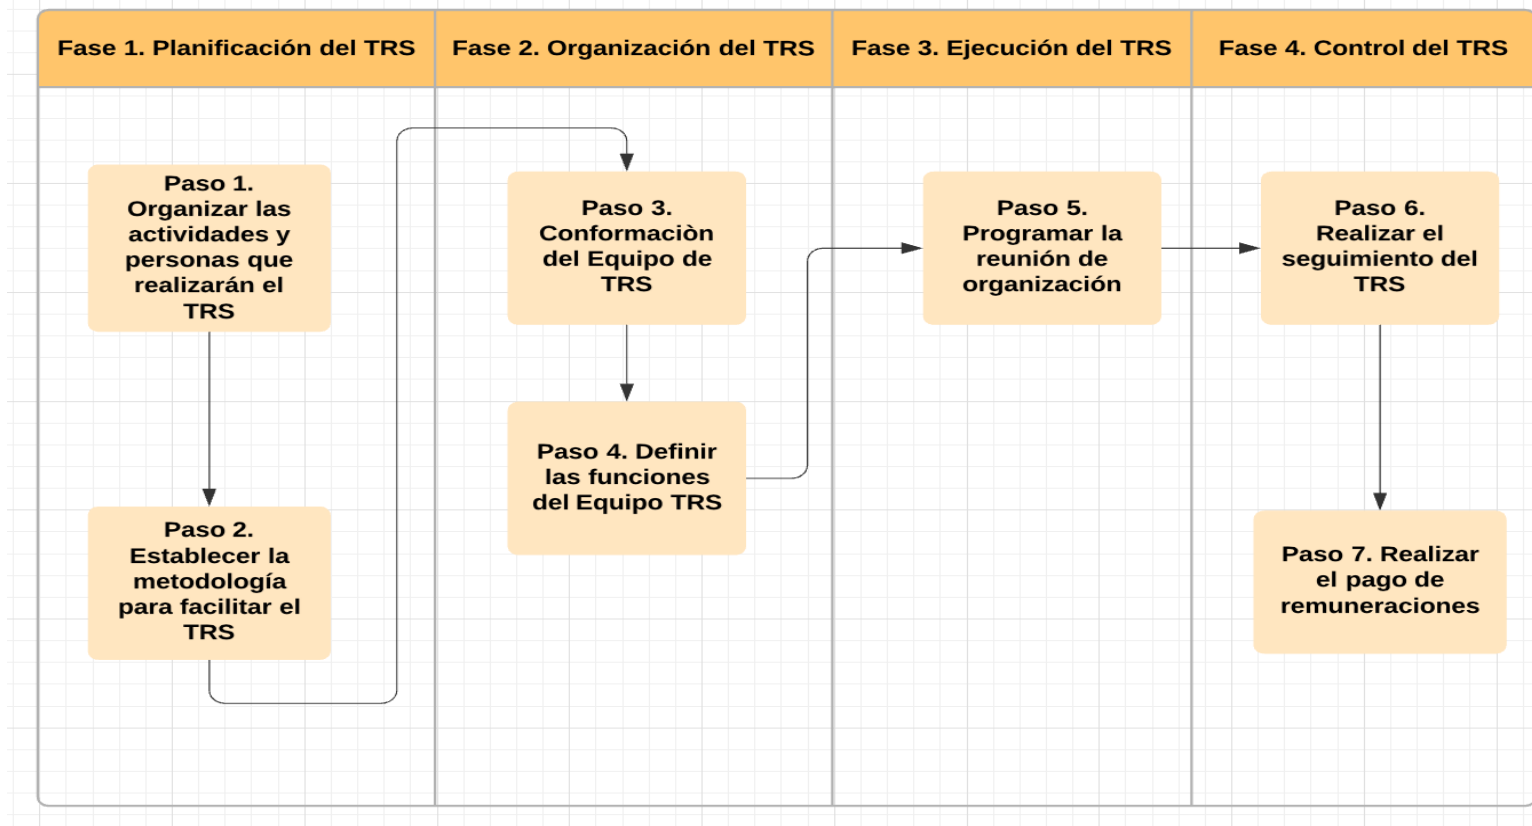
Fase 1. Planificación del TRS

Paso 1. Organizar las actividades y personas que realizarán el TRS

Paso 2. Establecer la metodología para facilitar el TRS

Fase 2. Organización del TRS

Paso 3. Conformaciòn del Equipo de TRS

Paso 4. Definir las funciones del Equipo TRS

Fase 3. Ejecución del TRS

Paso 5. Programar la reunión de organización

Fase 4. Control del TRS

Paso 6. Realizar el seguimiento del TRS

Paso 7. Realizar el pago de remuneraciones